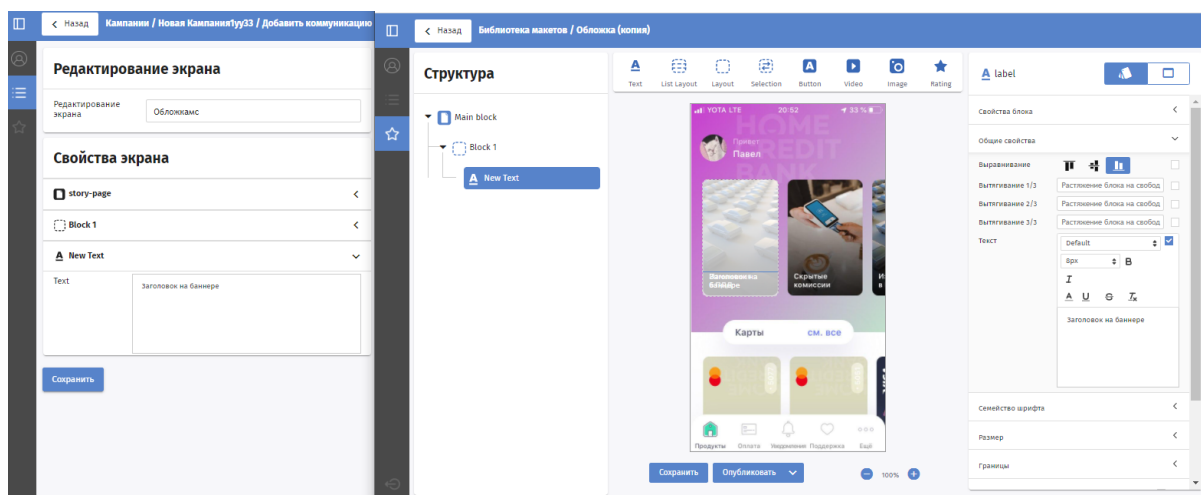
Назад Кампании / Новая Кампания1уу33 / Добавить коммуникацию

Редактирование экрана

Редактирование экрана Обложкамс

Свойства экрана

story-page

Block 1

New Text

Text Заголовок на баннере

Сохранить

Назад Библиотека макетов / Обложка (копия)

Структура

Main block
Block 1
New Text

Text List Layout Layout Selection Button Video Image Rating

YOTA LTE 20:52 33 %

HOME CREDIT BANK

Привет
Павел

Заголовок на баннере

Скрытые комиссии

Карты см. все

Продукты Оплата Уведомления Поддержка Ещё

Сохранить Опубликовать

100%

label

Свойства блока

Общие свойства

Выравнивание

Вытягивание 1/3 Растяжение блока на свобод

Вытягивание 2/3 Растяжение блока на свобод

Вытягивание 3/3 Растяжение блока на свобод

Текст Default

8px B

I

A U S Tx

Заголовок на баннере

Семейство шрифта

Размер

Границы